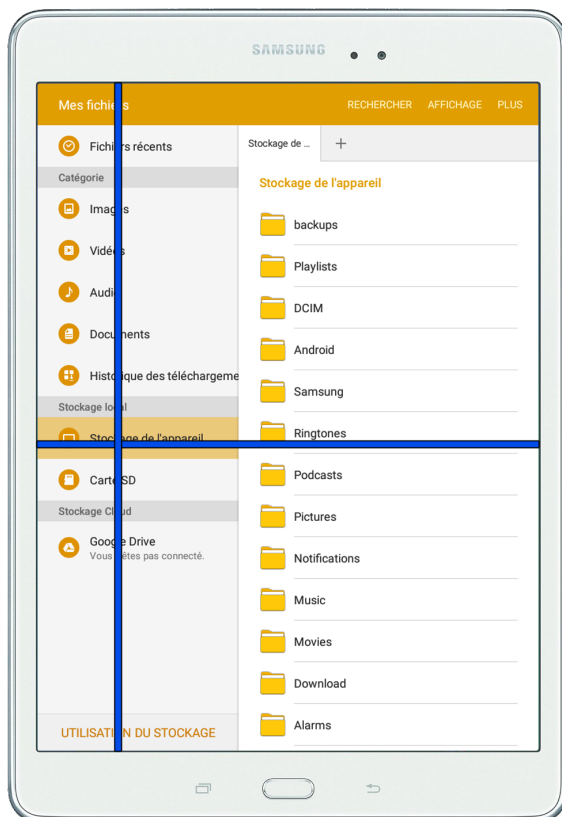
SAMSUNG

Mes fichi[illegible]

RECHERCHER AFFICHAGE PLUS

Fichi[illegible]rs récents

Catégorie

Imag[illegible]s

Vidé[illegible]s

Audi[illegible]

Documents

Histo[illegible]ique des téléchargeme

Stockage lo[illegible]al

Sto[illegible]kage de l'appareil

Carte SD

Stockage Cl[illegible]ud

Google Drive
Vous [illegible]êtes pas connecté.

UTILISATI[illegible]N DU STOCKAGE

Stockage de ...

+

Stockage de l'appareil

backups

Playlists

DCIM

Android

Samsung

Ringtones

Podcasts

Pictures

Notifications

Music

Movies

Download

Alarms